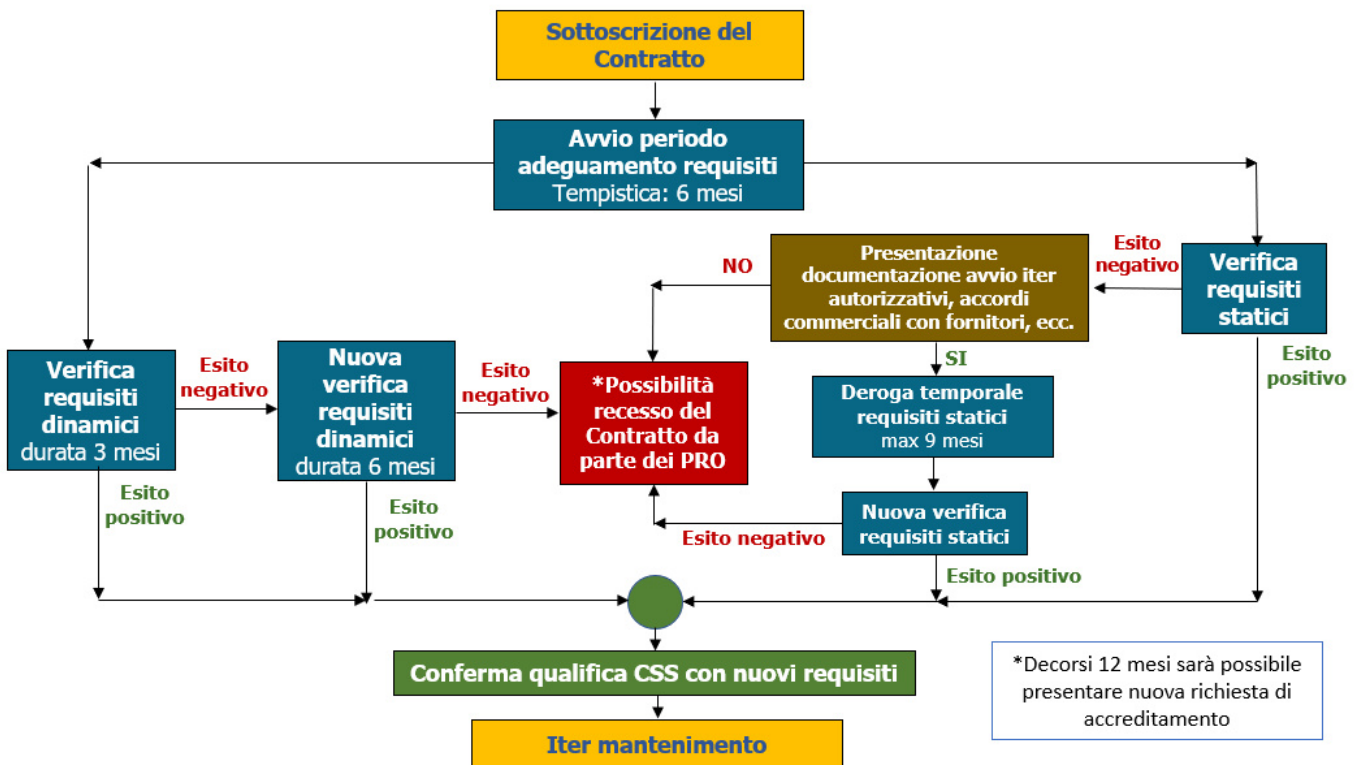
Sottoscrizione del Contratto

Avvio periodo adeguamento requisiti
Tempistica: 6 mesi

Presentazione documentazione avvio iter autorizzativi, accordi commerciali con fornitori, ecc.

Esito negativo

Verifica requisiti statici

NO

SI

Esito positivo

Verifica requisiti dinamici
durata 3 mesi

Esito negativo

Nuova verifica requisiti dinamici
durata 6 mesi

Esito negativo

*Possibilità recesso del Contratto da parte dei PRO

Deroga temporale requisiti statici
max 9 mesi

Esito positivo

Esito positivo

Nuova verifica requisiti statici

Esito negativo

Esito positivo

Conferma qualifica CSS con nuovi requisiti

Iter mantenimento

*Decorsi 12 mesi sarà possibile presentare nuova richiesta di accreditamento